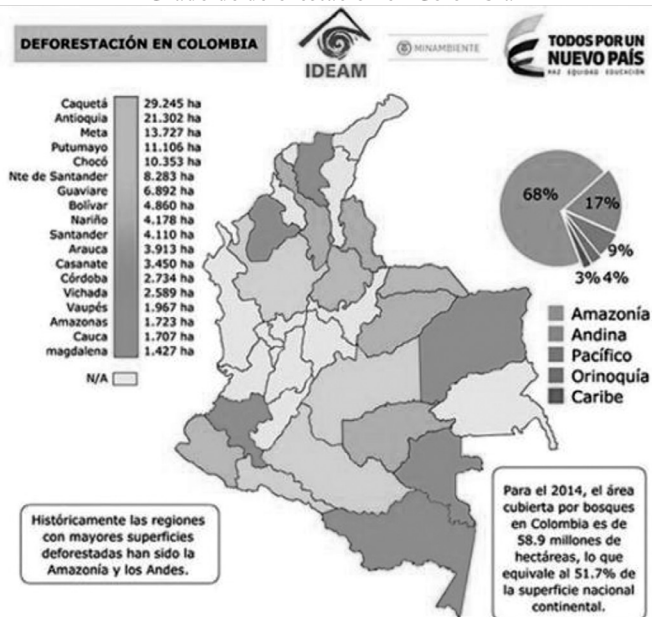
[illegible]

DEFORESTACIÓN EN COLOMBIA

IDEAM

MINAMBIENTE

TODOS POR UN NUEVO PAÍS
PAZ EQUIDAD EDUCACIÓN

| | |
|---|---|
| Caquetá | 29.245 ha |
| Antioquia | 21.302 ha |
| Meta | 13.727 ha |
| Putumayo | 11.106 ha |
| Chocó | 10.353 ha |
| Nte de Santander | 8.283 ha |
| Guaviare | 6.892 ha |
| Bolívar | 4.860 ha |
| Nariño | 4.178 ha |
| Santander | 4.110 ha |
| Arauca | 3.913 ha |
| Casanate | 3.450 ha |
| Córdoba | 2.734 ha |
| Vichada | 2.589 ha |
| Vaupés | 1.967 ha |
| Amazonas | 1.723 ha |
| Cauca | 1.707 ha |
| magdalena | 1.427 ha |

N/A

68%
17%
9%
3%
4%

Amazonía
Andina
Pacífico
Orinoquía
Caribe

Históricamente las regiones con mayores superficies deforestadas han sido la Amazonía y los Andes.

Para el 2014, el área cubierta por bosques en Colombia es de 58.9 millones de hectáreas, lo que equivale al 51.7% de la superficie nacional continental.